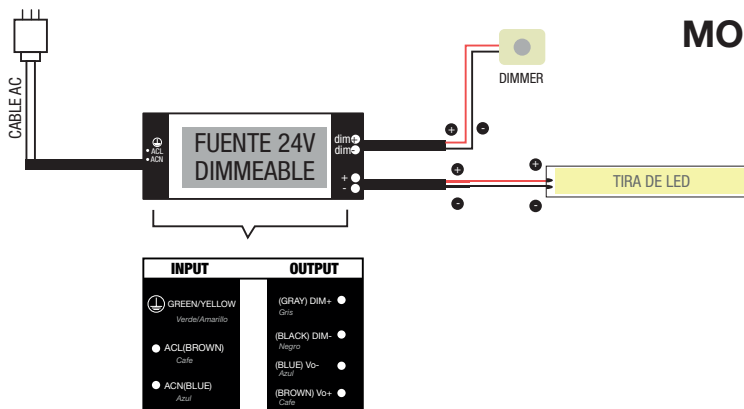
MO

CABLE AC

DIMMER

ACL
ACN

FUENTE 24V
DIMMEABLE

dim+
dim-
+
-

+
-
+
-
+
-

TIRA DE LED

| INPUT | OUTPUT |
|---|---|
| GREEN/YELLOW Verde/Amarillo | (GRAY) DIM+ Gris |
| ACL(BROWN) Cafe | (BLACK) DIM- Negro |
| ACN(BLUE) Azul | (BLUE) Vo- Azul |
| | (BROWN) Vo+ Cafe |